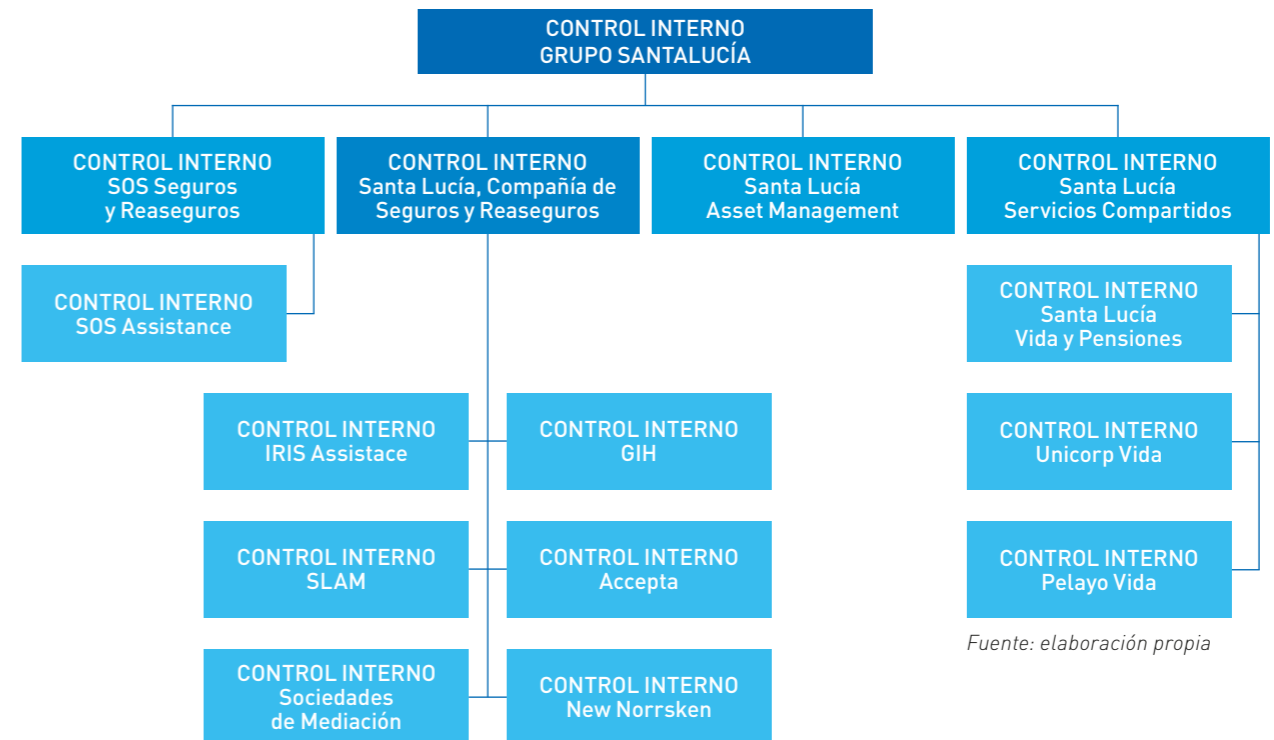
CONTROL INTERNO
GRUPO SANTALUCÍA

CONTROL INTERNO
SOS Seguros
y Reaseguros

CONTROL INTERNO
Santa Lucía, Compañía de
Seguros y Reaseguros

CONTROL INTERNO
Santa Lucía
Asset Management

CONTROL INTERNO
Santa Lucía
Servicios Compartidos

CONTROL INTERNO
SOS Assistance

CONTROL INTERNO
Santa Lucía
Vida y Pensiones

CONTROL INTERNO
IRIS Assistace

CONTROL INTERNO
GIH

CONTROL INTERNO
Unicorp Vida

CONTROL INTERNO
SLAM

CONTROL INTERNO
Accepta

CONTROL INTERNO
Pelayo Vida

Fuente: elaboración propia

CONTROL INTERNO
Sociedades
de Mediación

CONTROL INTERNO
New Norrsken